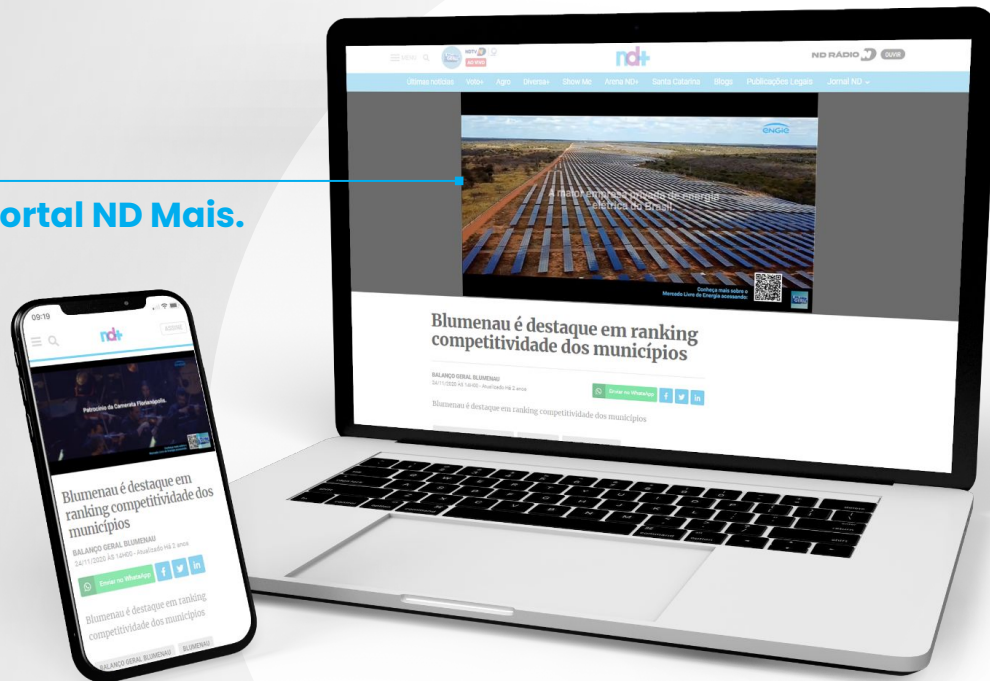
ortal ND Mais.

MENU
NDTV
AO VIVO
nd+
ND RÁDIO
OUVIR

Últimas notícias Volo+ Agro Diversa+ Show Me Arena ND+ Santa Catarina Blogs Publicações Legais Jornal ND

ENGIE
A maior empresa privada de energia elétrica do Brasil.
Conheça mais sobre o Mercado Livre de Energia acessando:

Blumenau é destaque em ranking competitividade dos municípios

BALANÇO GERAL BLUMENAU
24/11/2020 ÀS 14H00 - Atualizado Há 2 anos

Enviar no WhatsApp

Blumenau é destaque em ranking competitividade dos municípios

09:19
nd+
ASSINE
Patrocínio da Camerata Florianópolis.

Blumenau é destaque em ranking competitividade dos municípios

BALANÇO GERAL BLUMENAU
24/11/2020 ÀS 14H00 - Atualizado Há 2 anos

Enviar no WhatsApp

Blumenau é destaque em ranking competitividade dos municípios

BALANÇO GERAL BLUMENAU
BLUMENAU